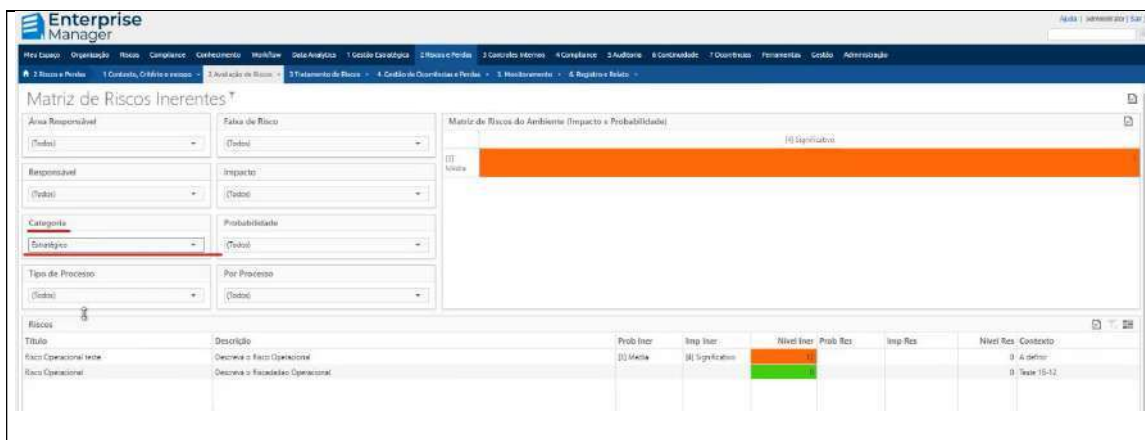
Enterprise Manager

Ajuda | administrador | Sair

Meu Espaço Organização Riscos Compliance Conhecimento Workflow Data Analytics 1 Gestão Estratégica 2 Riscos e Perdas 3 Controles Internos 4 Compliance 5 Auditoria 6 Continuidade 7 Ocorrências Ferramentas Gestão Administração

2 Riscos e Perdas 1 Contexto, Critérios e escopo 2 Avaliação de Riscos 3 Tratamento de Riscos 4 Gestão de Ocorrências e Perdas 5 Monitoramento 6 Registros e Relato

Matriz de Riscos Inerentes

Área Responsável
(Todos)

Faixa de Risco
(Todos)

Responsável
(Todos)

Impacto
(Todos)

Categoria
Estratégico

Probabilidade
(Todos)

Tipo de Processo
(Todos)

Por Processo
(Todos)

Matriz de Riscos do Ambiente (Impacto x Probabilidade)

[4] Significativo

[1] Média

Riscos

| Título | Descrição | Prob Iner | Imp Iner | Nível Iner | Prob Res | Imp Res | Nível Res | Contexto |
|---|---|---|---|---|---|---|---|---|
| Risco Operacional teste | Descreva o Risco Operacional | [1] Média | [4] Significativo | 12 | | | 0 | A definir |
| Risco Operacional | Descreva o Riscadadao Operacional | | | 0 | | | 0 | Teste 15-12 |